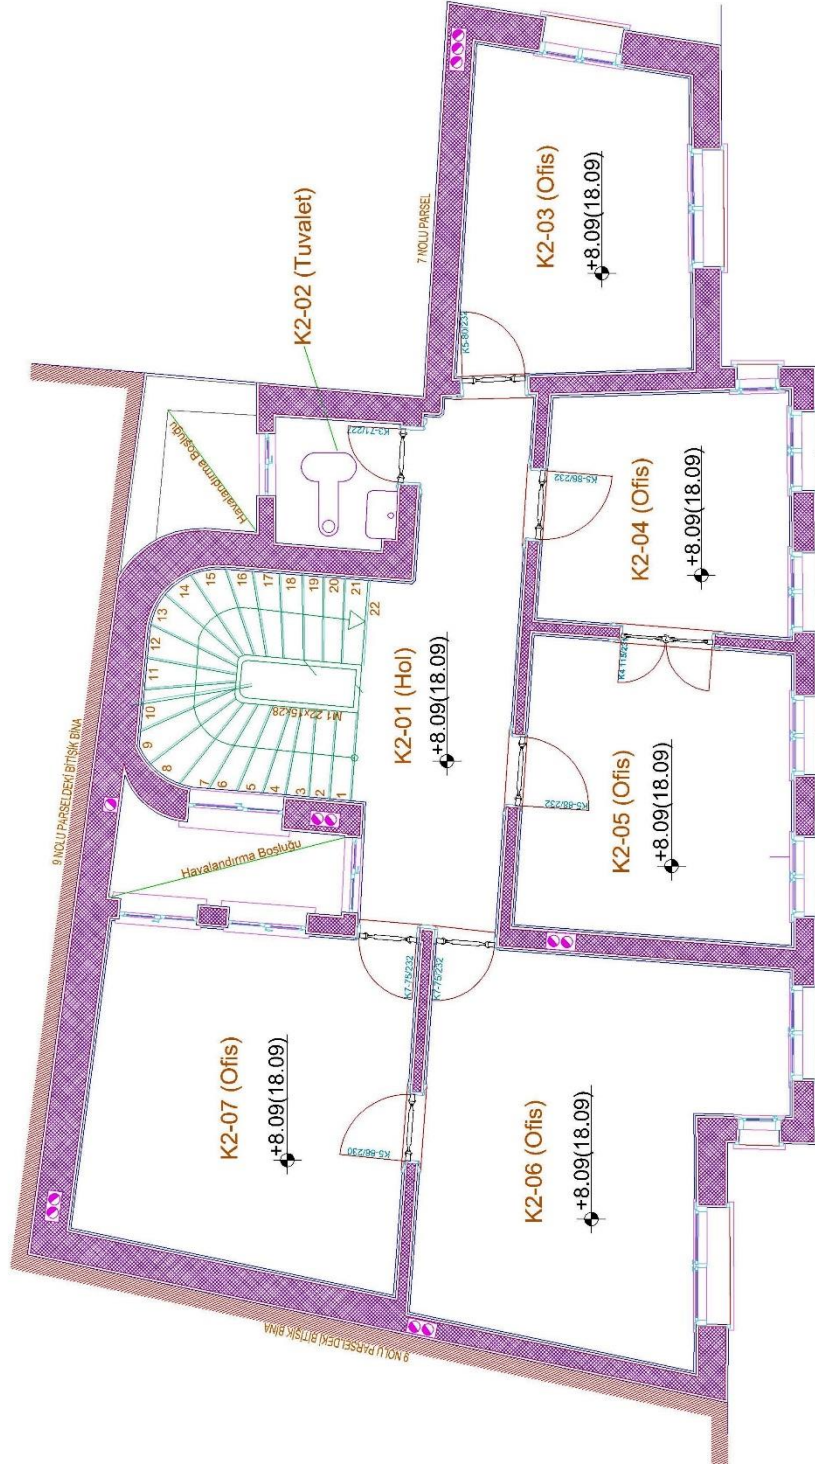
K2-03 (Ofis)
+8.09(18.09)
7 NOLU PARSEL
K2-02 (Tuvalet)
K5-80/234
K3-71/222
Havalandırma Boşluğu
K5-86/232
K2-04 (Ofis)
+8.09(18.09)
15 16 17 18 19 20 21 22
14 13 12 11 10 9 8
7 6 5 4 3 2 1
M1 22x15x28
K2-01 (Hol)
+8.09(18.09)
K4-115/232
K2-05 (Ofis)
+8.09(18.09)
K5-86/232
9 NOLU PARSELDEKİ BİTİŞİK BİNA
Havalandırma Boşluğu
K7-75/232
K7-75/232
K2-07 (Ofis)
+8.09(18.09)
K5-86/230
K2-06 (Ofis)
+8.09(18.09)
9 NOLU PARSELDEKİ BİTİŞİK BİNA